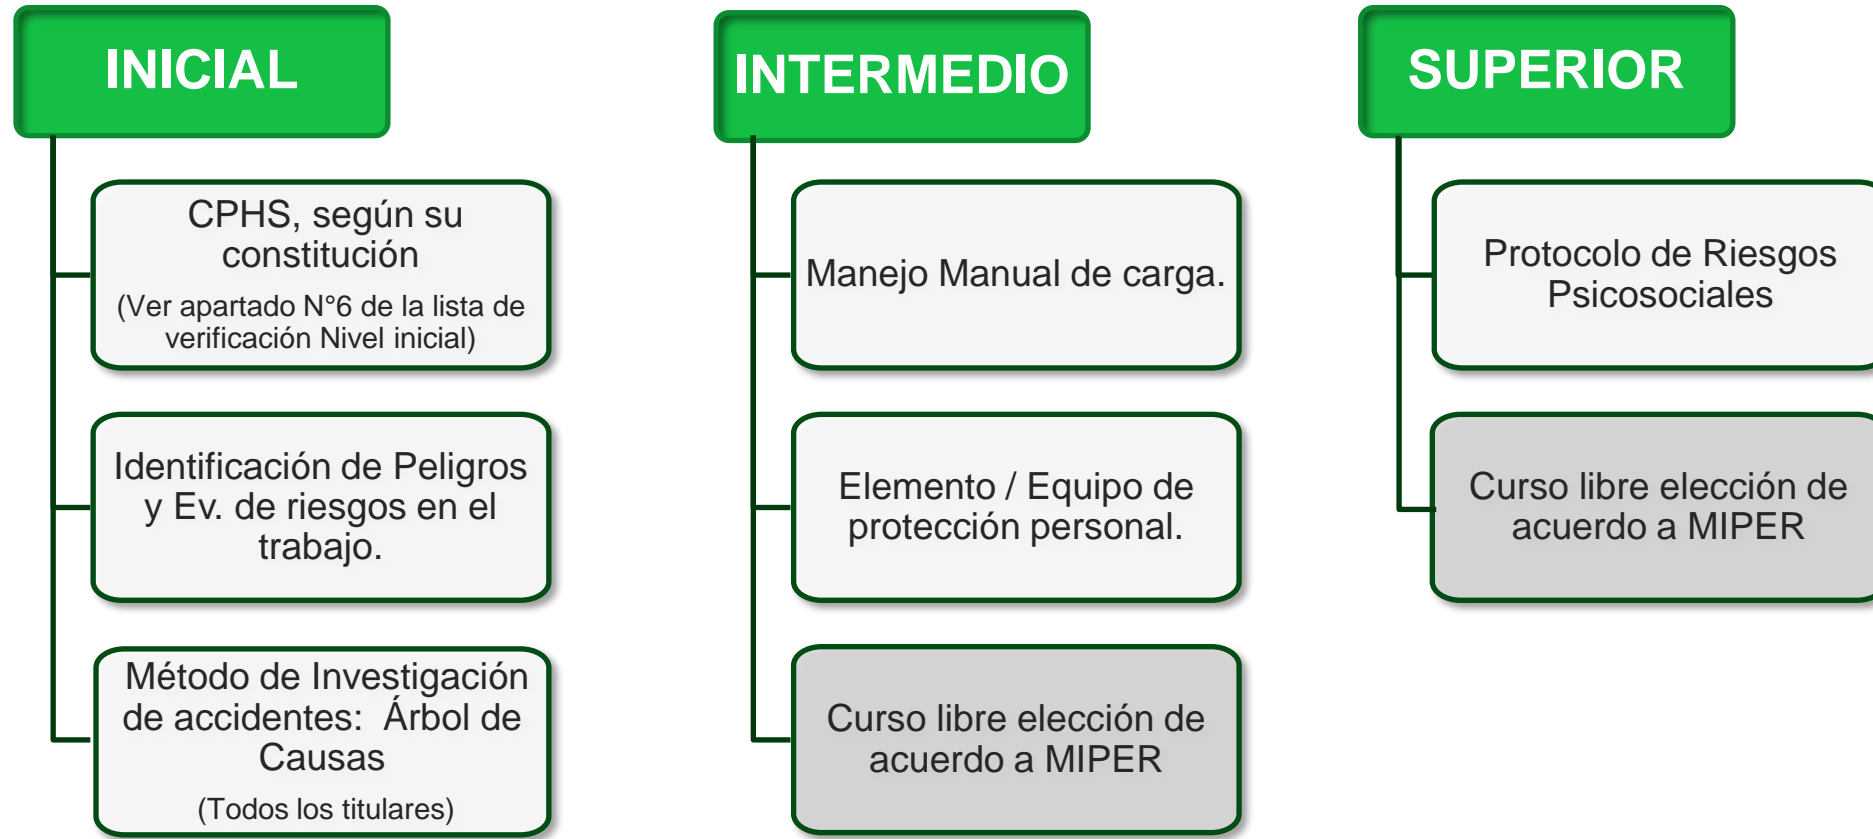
INICIAL

CPHS, según su constitución
(Ver apartado N°6 de la lista de verificación Nivel inicial)

Identificación de Peligros y Ev. de riesgos en el trabajo.

Método de Investigación de accidentes: Árbol de Causas
(Todos los titulares)

INTERMEDIO

Manejo Manual de carga.

Elemento / Equipo de protección personal.

Curso libre elección de acuerdo a MIPER

SUPERIOR

Protocolo de Riesgos Psicosociales

Curso libre elección de acuerdo a MIPER